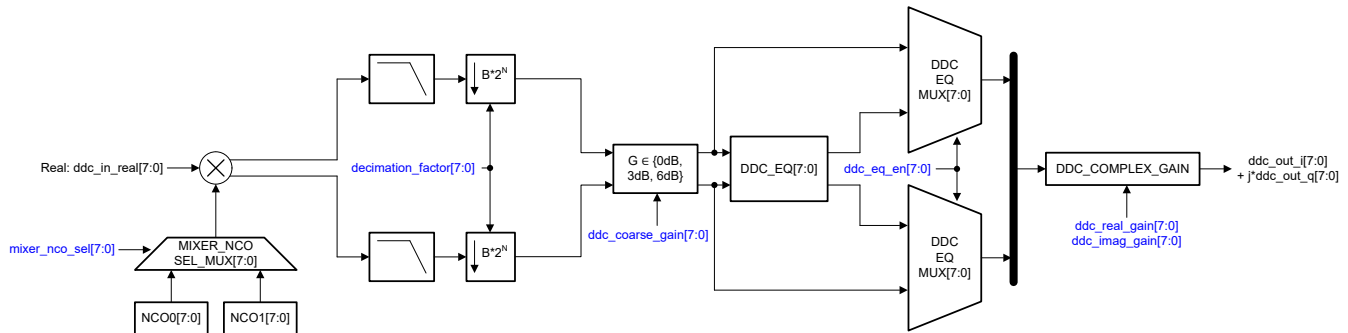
Real: ddc_in_real[7:0]

mixer_nco_sel[7:0]

MIXER_NCO SEL_MUX[7:0]

NCO0[7:0]

NCO1[7:0]

$B*2^N$

decimation_factor[7:0]

$B*2^N$

$G \in$ {0dB, 3dB, 6dB}

ddc_coarse_gain[7:0]

DDC_EQ[7:0]

ddc_eq_en[7:0]

DDC EQ MUX[7:0]

DDC EQ MUX[7:0]

DDC_COMPLEX_GAIN

ddc_real_gain[7:0]
ddc_imag_gain[7:0]

ddc_out_i[7:0]
+ j*ddc_out_q[7:0]